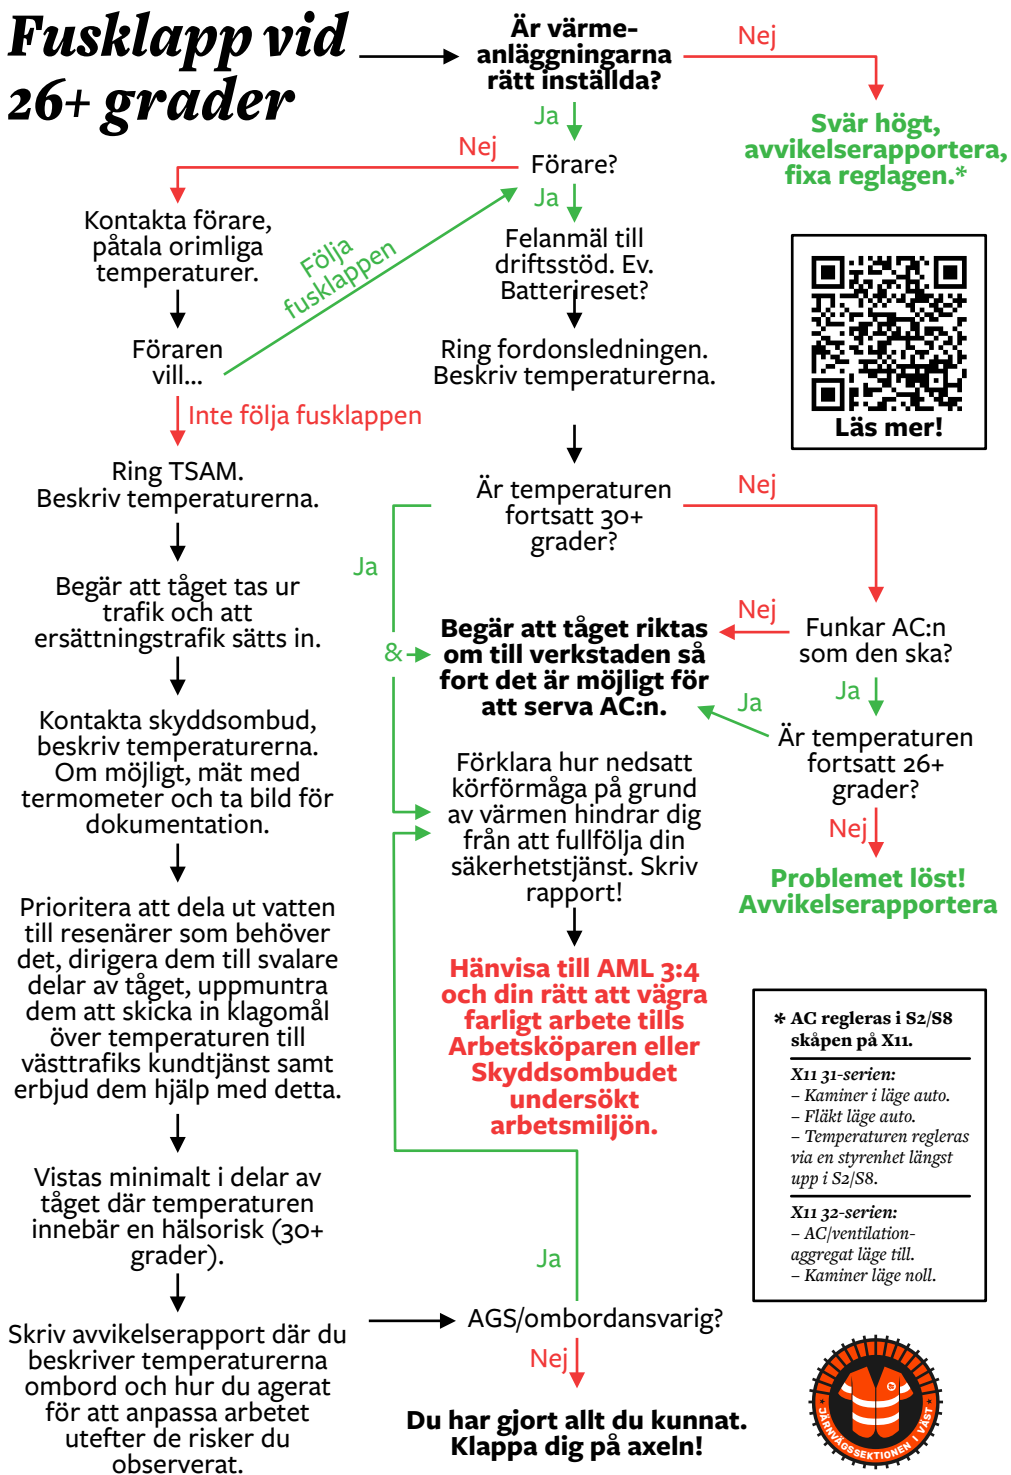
Fusklapp vid 26+ grader

Är värmeanläggningarna rätt inställda?

Nej

Svär högt, avvikelserapportera, fixa reglagen.*

Ja

Förare?

Nej

Kontakta förare, påtala orimliga temperaturer.

Följa fusklappen

Ja

Felanmäl till driftsstöd. Ev. Batterireset?

Läs mer!

Föraren vill...

Ring fordonsledningen. Beskriv temperaturerna.

Inte följa fusklappen

Ring TSAM. Beskriv temperaturerna.

Är temperaturen fortsatt 30+ grader?

Nej

Ja

Begär att tåget tas ur trafik och att ersättningstrafik sätts in.

Begär att tåget riktas om till verkstaden så fort det är möjligt för att serva AC:n.

Nej

Funkar AC:n som den ska?

&

Ja

Ja

Är temperaturen fortsatt 26+ grader?

Kontakta skyddsombud, beskriv temperaturerna. Om möjligt, mät med termometer och ta bild för dokumentation.

Förklara hur nedsatt körförmåga på grund av värmen hindrar dig från att fullfölja din säkerhetstjänst. Skriv rapport!

Nej

Problemet löst! Avvikelserapportera

Prioritera att dela ut vatten till resenärer som behöver det, dirigera dem till svalare delar av tåget, uppmuntra dem att skicka in klagomål över temperaturen till västtrafiks kundtjänst samt erbjud dem hjälp med detta.

Hänvisa till AML 3:4 och din rätt att vägra farligt arbete tills Arbetsköparen eller Skyddsombudet undersökt arbetsmiljön.

* AC regleras i S2/S8 skåpen på X11.

X11 31-serien:
– Kaminer i läge auto.
– Fläkt läge auto.
– Temperaturen regleras via en styrenhet längst upp i S2/S8.

X11 32-serien:
– AC/ventilationaggregat läge till.
– Kaminer läge noll.

Vistas minimalt i delar av tåget där temperaturen innebär en hälsorisk (30+ grader).

Ja

Skriv avvikelserapport där du beskriver temperaturerna ombord och hur du agerat för att anpassa arbetet utefter de risker du observerat.

AGS/ombordansvarig?

Nej

Du har gjort allt du kunnat. Klappa dig på axeln!

JÄRNVÄGSSEKTIONEN VÄST